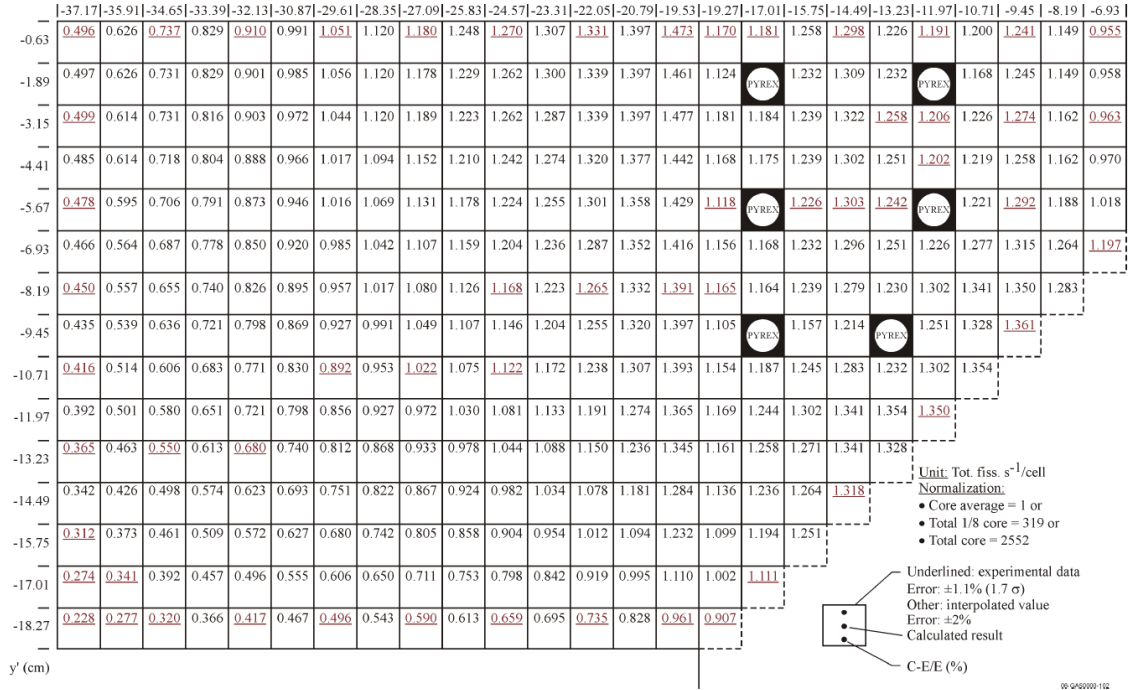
| | -37.17 | -35.91 | -34.65 | -33.39 | -32.13 | -30.87 | -29.61 | -28.35 | -27.09 | -25.83 | -24.57 | -23.31 | -22.05 | -20.79 | -19.53 | -19.27 | -17.01 | -15.75 | -14.49 | -13.23 | -11.97 | -10.71 | -9.45 | -8.19 | -6.93 |
|---|---|---|---|---|---|---|---|---|---|---|---|---|---|---|---|---|---|---|---|---|---|---|---|---|---|
| -0.63 | 0.496 | 0.626 | 0.737 | 0.829 | 0.910 | 0.991 | 1.051 | 1.120 | 1.180 | 1.248 | 1.270 | 1.307 | 1.331 | 1.397 | 1.473 | 1.170 | 1.181 | 1.258 | 1.298 | 1.226 | 1.191 | 1.200 | 1.241 | 1.149 | 0.955 |
| -1.89 | 0.497 | 0.626 | 0.731 | 0.829 | 0.901 | 0.985 | 1.056 | 1.120 | 1.178 | 1.229 | 1.262 | 1.300 | 1.339 | 1.397 | 1.461 | 1.124 | PYREX | 1.232 | 1.309 | 1.232 | PYREX | 1.168 | 1.245 | 1.149 | 0.958 |
| -3.15 | 0.499 | 0.614 | 0.731 | 0.816 | 0.903 | 0.972 | 1.044 | 1.120 | 1.189 | 1.223 | 1.262 | 1.287 | 1.339 | 1.397 | 1.477 | 1.181 | 1.184 | 1.239 | 1.322 | 1.258 | 1.206 | 1.226 | 1.274 | 1.162 | 0.963 |
| -4.41 | 0.485 | 0.614 | 0.718 | 0.804 | 0.888 | 0.966 | 1.017 | 1.094 | 1.152 | 1.210 | 1.242 | 1.274 | 1.320 | 1.377 | 1.442 | 1.168 | 1.175 | 1.239 | 1.302 | 1.251 | 1.202 | 1.219 | 1.258 | 1.162 | 0.970 |
| -5.67 | 0.478 | 0.595 | 0.706 | 0.791 | 0.873 | 0.946 | 1.016 | 1.069 | 1.131 | 1.178 | 1.224 | 1.255 | 1.301 | 1.358 | 1.429 | 1.118 | PYREX | 1.226 | 1.303 | 1.242 | PYREX | 1.221 | 1.292 | 1.188 | 1.018 |
| -6.93 | 0.466 | 0.564 | 0.687 | 0.778 | 0.850 | 0.920 | 0.985 | 1.042 | 1.107 | 1.159 | 1.204 | 1.236 | 1.287 | 1.352 | 1.416 | 1.156 | 1.168 | 1.232 | 1.296 | 1.251 | 1.226 | 1.277 | 1.315 | 1.264 | 1.197 |
| -8.19 | 0.450 | 0.557 | 0.655 | 0.740 | 0.826 | 0.895 | 0.957 | 1.017 | 1.080 | 1.126 | 1.168 | 1.223 | 1.265 | 1.332 | 1.391 | 1.165 | 1.164 | 1.239 | 1.279 | 1.230 | 1.302 | 1.341 | 1.350 | 1.283 | |
| -9.45 | 0.435 | 0.539 | 0.636 | 0.721 | 0.798 | 0.869 | 0.927 | 0.991 | 1.049 | 1.107 | 1.146 | 1.204 | 1.255 | 1.320 | 1.397 | 1.105 | PYREX | 1.157 | 1.214 | PYREX | 1.251 | 1.328 | 1.361 | | |
| -10.71 | 0.416 | 0.514 | 0.606 | 0.683 | 0.771 | 0.830 | 0.892 | 0.953 | 1.022 | 1.075 | 1.122 | 1.172 | 1.238 | 1.307 | 1.393 | 1.154 | 1.187 | 1.245 | 1.283 | 1.232 | 1.302 | 1.354 | | | |
| -11.97 | 0.392 | 0.501 | 0.580 | 0.651 | 0.721 | 0.798 | 0.856 | 0.927 | 0.972 | 1.030 | 1.081 | 1.133 | 1.191 | 1.274 | 1.365 | 1.169 | 1.244 | 1.302 | 1.341 | 1.354 | 1.350 | | | | |
| -13.23 | 0.365 | 0.463 | 0.550 | 0.613 | 0.680 | 0.740 | 0.812 | 0.868 | 0.933 | 0.978 | 1.044 | 1.088 | 1.150 | 1.236 | 1.345 | 1.161 | 1.258 | 1.271 | 1.341 | 1.328 | | | | | |
| -14.49 | 0.342 | 0.426 | 0.498 | 0.574 | 0.623 | 0.693 | 0.751 | 0.822 | 0.867 | 0.924 | 0.982 | 1.034 | 1.078 | 1.181 | 1.284 | 1.136 | 1.236 | 1.264 | 1.318 | | | | | | |
| -15.75 | 0.312 | 0.373 | 0.461 | 0.509 | 0.572 | 0.627 | 0.680 | 0.742 | 0.805 | 0.858 | 0.904 | 0.954 | 1.012 | 1.094 | 1.232 | 1.099 | 1.194 | 1.251 | | | | | | | |
| -17.01 | 0.274 | 0.341 | 0.392 | 0.457 | 0.496 | 0.555 | 0.606 | 0.650 | 0.711 | 0.753 | 0.798 | 0.842 | 0.919 | 0.995 | 1.110 | 1.002 | 1.111 | | | | | | | | |
| -18.27 | 0.228 | 0.277 | 0.320 | 0.366 | 0.417 | 0.467 | 0.496 | 0.543 | 0.590 | 0.613 | 0.659 | 0.695 | 0.735 | 0.828 | 0.961 | 0.907 | | | | | | | | | |

y' (cm)

Unit: Tot. fiss. s$^{-1}$/cell
Normalization:
• Core average = 1 or
• Total 1/8 core = 319 or
• Total core = 2552

Underlined: experimental data
Error: ±1.1% (1.7 σ)
Other: interpolated value
Error: ±2%
Calculated result
C-E/E (%)

09-GA50000-102